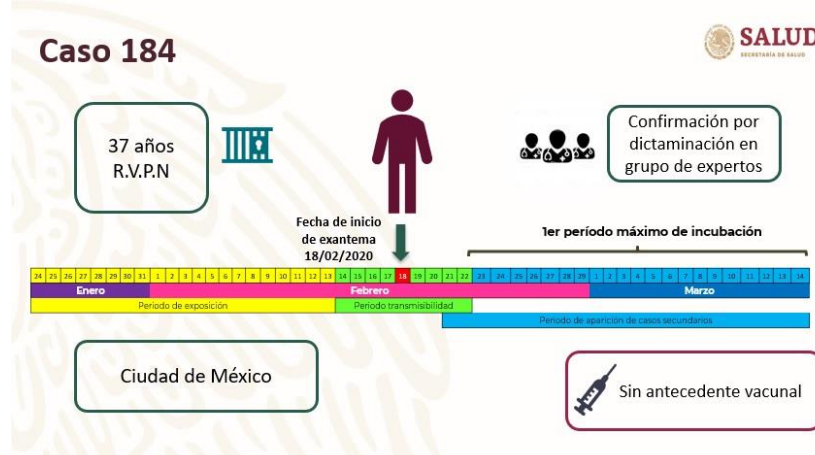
Caso 184

SALUD
SECRETARÍA DE SALUD

37 años
R.V.P.N

Confirmación por dictaminación en grupo de expertos

Fecha de inicio de exantema
18/02/2020

1er período máximo de incubación

| 24 | 25 | 26 | 27 | 28 | 29 | 30 | 31 | 1 | 2 | 3 | 4 | 5 | 6 | 7 | 8 | 9 | 10 | 11 | 12 | 13 | 14 | 15 | 16 | 17 | 18 | 19 | 20 | 21 | 22 | 23 | 24 | 25 | 26 | 27 | 28 | 29 | 1 | 2 | 3 | 4 | 5 | 6 | 7 | 8 | 9 | 10 | 11 | 12 | 13 | 14 |
|---|---|---|---|---|---|---|---|---|---|---|---|---|---|---|---|---|---|---|---|---|---|---|---|---|---|---|---|---|---|---|---|---|---|---|---|---|---|---|---|---|---|---|---|---|---|---|---|---|---|---|

Enero
Febrero
Marzo

Periodo de exposición
Periodo transmisibilidad
Periodo de aparición de casos secundarios

Ciudad de México

Sin antecedente vacunal